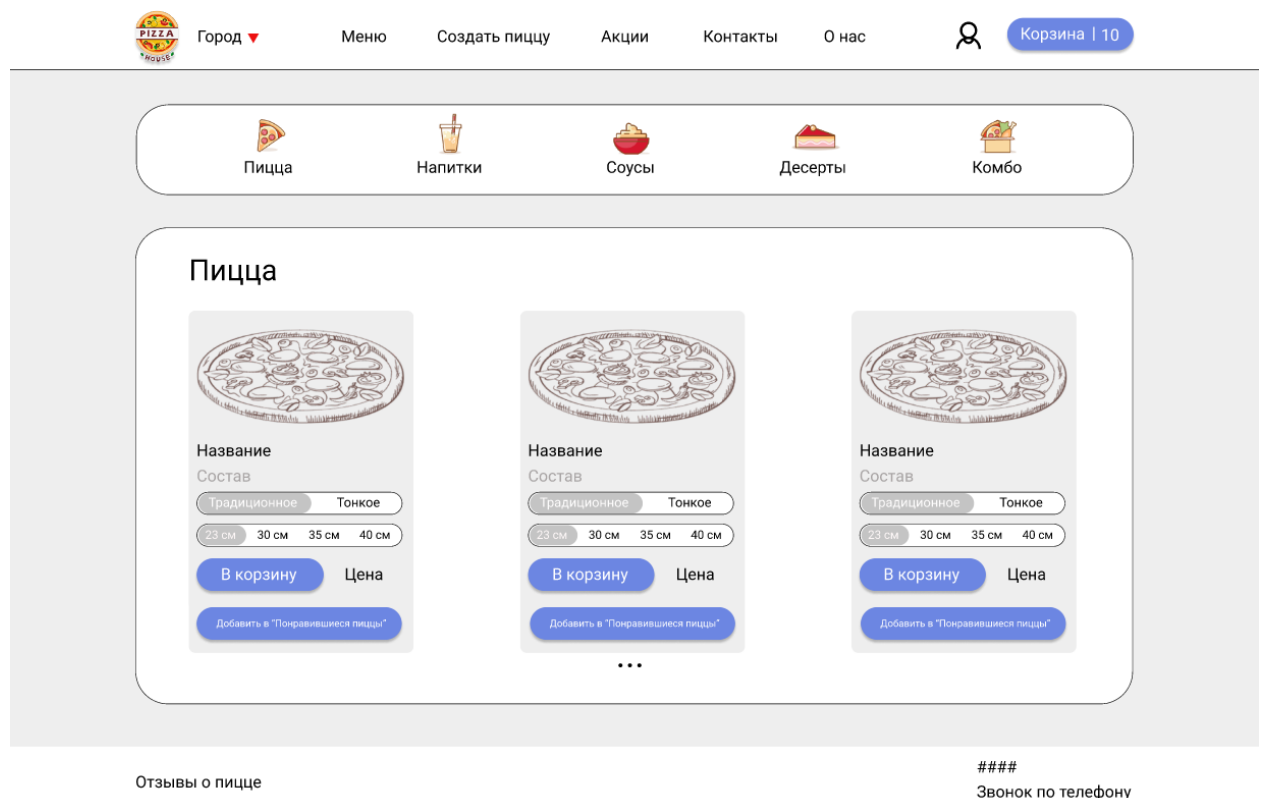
PIZZA HOUSE

Город

Меню

Создать пиццу

Акции

Контакты

О нас

Корзина | 10

Пицца

Напитки

Соусы

Десерты

Комбо

Пицца

Название

Состав

Традиционное Тонкое

23 см 30 см 35 см 40 см

В корзину

Цена

Добавить в "Понравившиеся пиццы"

Название

Состав

Традиционное Тонкое

23 см 30 см 35 см 40 см

В корзину

Цена

Добавить в "Понравившиеся пиццы"

Название

Состав

Традиционное Тонкое

23 см 30 см 35 см 40 см

В корзину

Цена

Добавить в "Понравившиеся пиццы"

Отзывы о пицце

####

Звонок по телефону